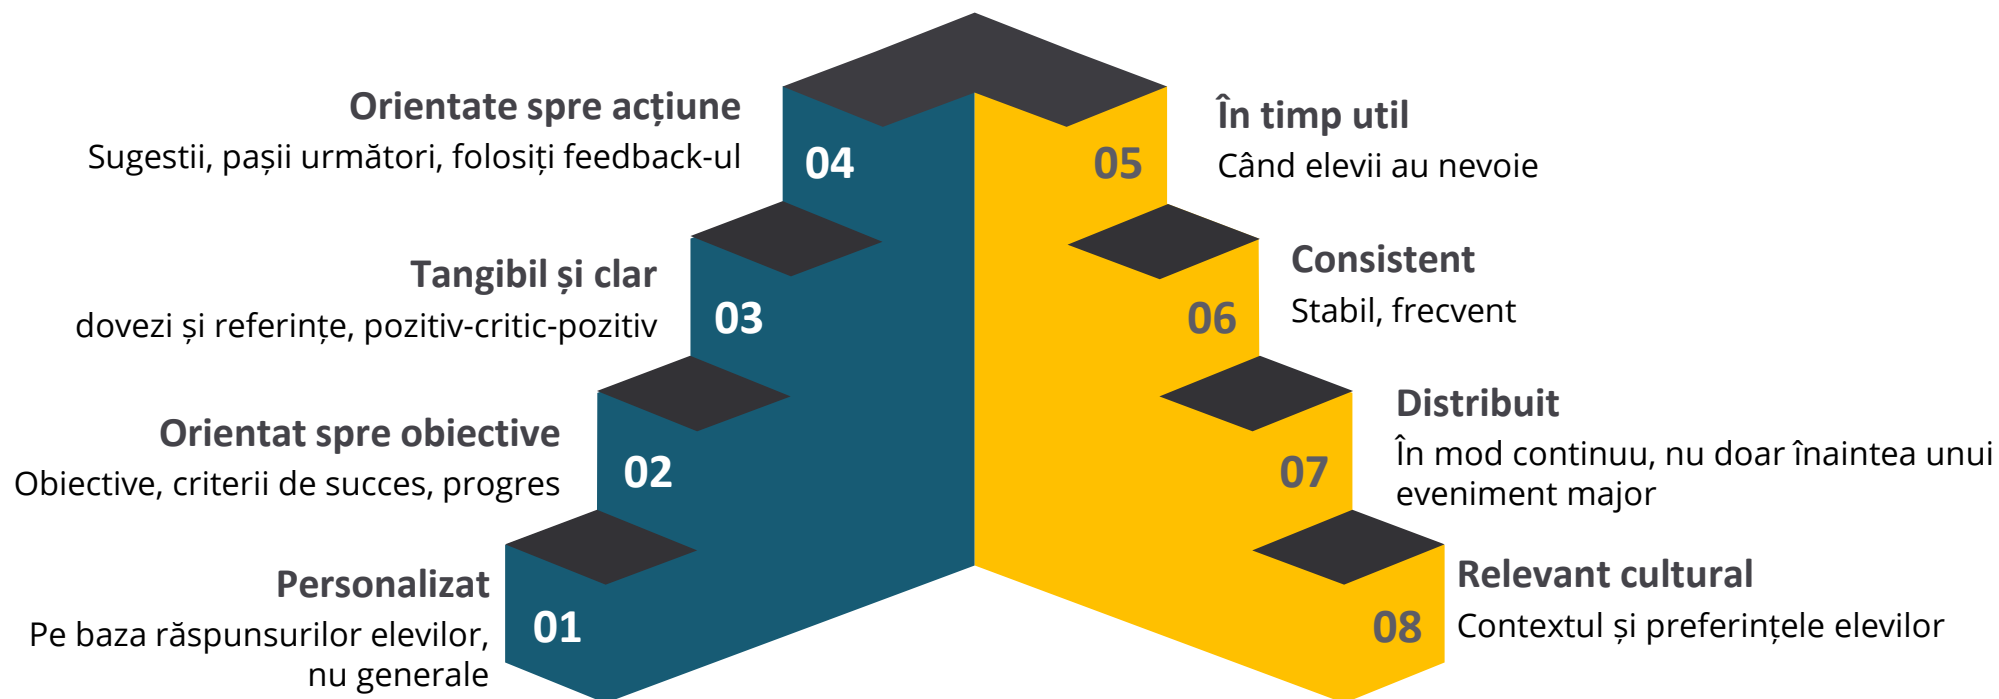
Orientate spre acțiune
Sugestii, pașii următori, folosiți feedback-ul

04

Tangibil și clar
dovezi și referințe, pozitiv-critic-pozitiv

03

Orientat spre obiective
Obiective, criterii de succes, progres

02

Personalizat
Pe baza răspunsurilor elevilor, nu generale

01

05

În timp util
Când elevii au nevoie

06

Consistent
Stabil, frecvent

07

Distribuit
În mod continuu, nu doar înaintea unui eveniment major

08

Relevant cultural
Contextul și preferințele elevilor